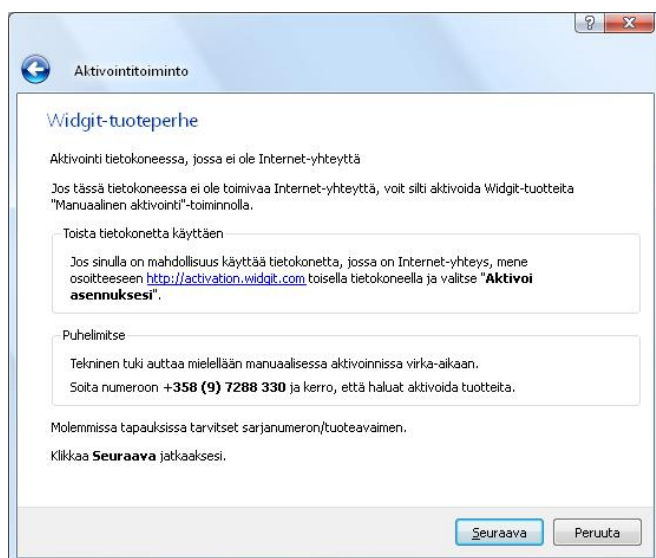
?

X

Aktivointitoiminto

Widgit-tuoteperhe

Aktivointi tietokoneessa, jossa ei ole Internet-yhteyttä

Jos tässä tietokoneessa ei ole toimivaa Internet-yhteyttä, voit silti aktivoida Widgit-tuotteita "Manuaalinen aktivointi"-toiminnolla.

Toista tietokonetta käyttäen

Jos sinulla on mahdollisuus käyttää tietokonetta, jossa on Internet-yhteys, mene osoitteeseen http://activation.widgit.com toisella tietokoneella ja valitse "**Aktivoi asennuksesi**".

Puhelimitse

Tekninen tuki auttaa mielellään manuaalisessa aktivoinnissa virka-aikaan.

Soita numeroon **+358 (9) 7288 330** ja kerro, että haluat aktivoida tuotteita.

Molemmissa tapauksissa tarvitset sarjanumeron/tuoteavaimen.

Klikkaa **Seuraava** jatkaaksesi.

Seuraava

Peruuta